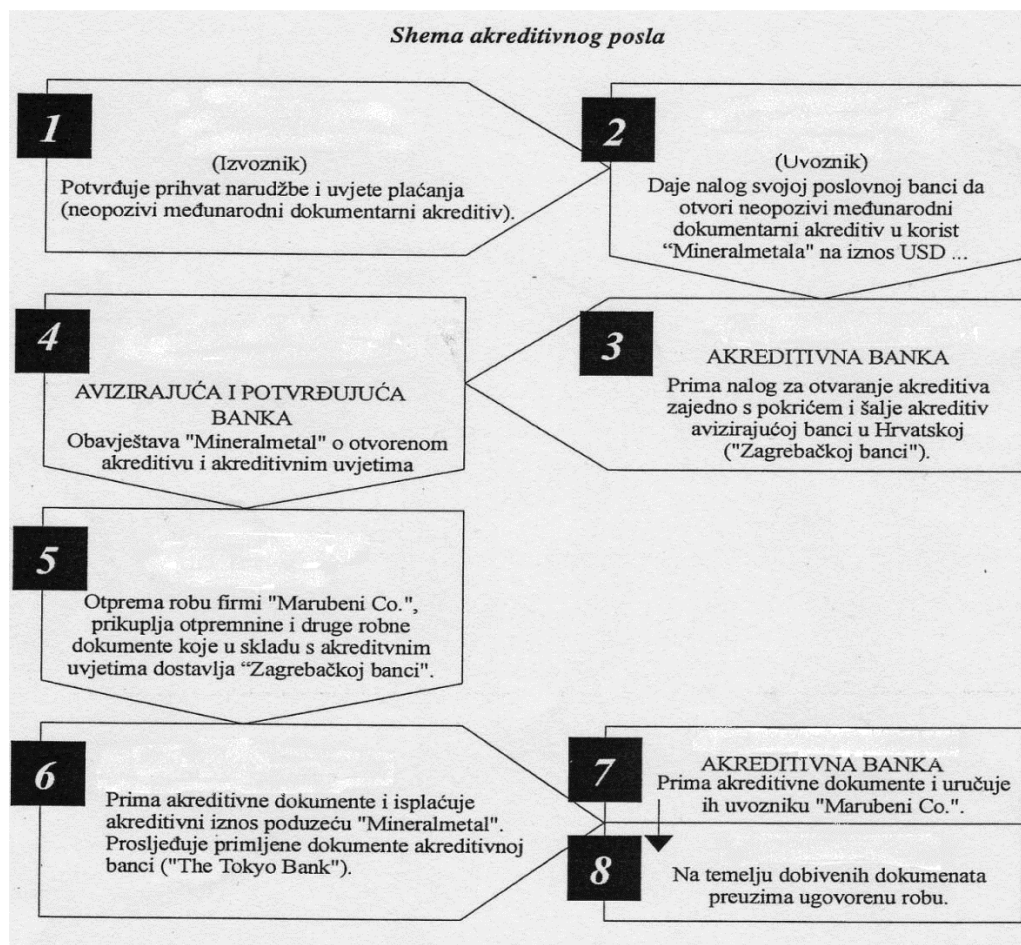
Shema akreditivnog posla

1

(Izvoznik)
Potvrđuje prihvat narudžbe i uvjete plaćanja (neopozivi međunarodni dokumentarni akreditiv).

2

(Uvoznik)
Daje nalog svojoj poslovnoj banci da otvori neopozivi međunarodni dokumentarni akreditiv u korist "Mineralmetala" na iznos USD ...

4

AVIZIRAJUĆA I POTVRĐUJUĆA BANKA
Obavještava "Mineralmetal" o otvorenom akreditivu i akreditivnim uvjetima

3

AKREDITIVNA BANKA
Prima nalog za otvaranje akreditiva zajedno s pokrićem i šalje akreditiv avizirajućoj banci u Hrvatskoj ("Zagrebačkoj banci").

5

Otprema robu firmi "Marubeni Co.", prikuplja otpremnine i druge robne dokumente koje u skladu s akreditvnim uvjetima dostavlja "Zagrebačkoj banci".

6

Prima akreditivne dokumente i isplaćuje akreditivni iznos poduzeću "Mineralmetal". Prosljeđuje primljene dokumente akreditivnoj banci ("The Tokyo Bank").

7

AKREDITIVNA BANKA
Prima akreditivne dokumente i uručuje ih uvozniku "Marubeni Co.".

8

Na temelju dobivenih dokumenata preuzima ugovorenu robu.